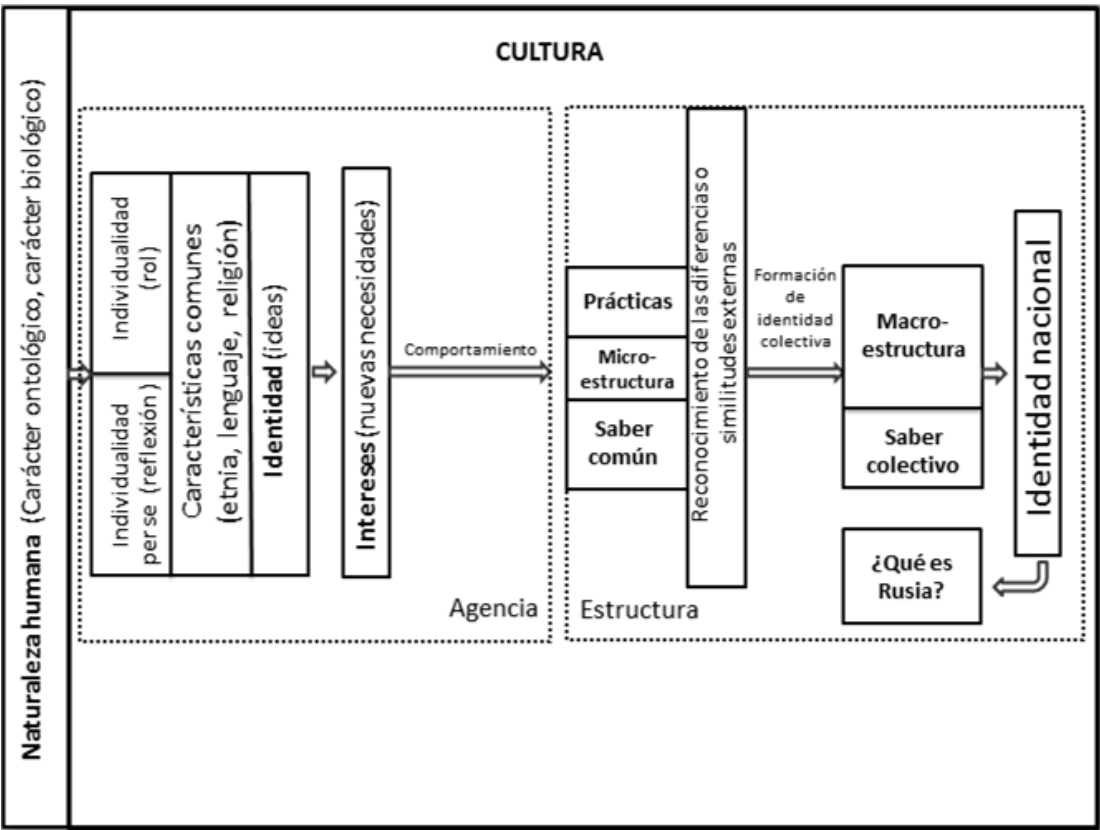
Naturaleza humana (Carácter ontológico, carácter biológico)

CULTURA

Individualidad (rol)

Individualidad per se (reflexión)

Características comunes (etnia, lenguaje, religión)

Identidad (ideas)

Intereses (nuevas necesidades)

Comportamiento

Agencia

Prácticas

Micro-estructura

Saber común

Reconocimiento de las diferencias o similitudes externas

Formación de identidad colectiva

Macro-estructura

Saber colectivo

Identidad nacional

¿Qué es Rusia?

Estructura